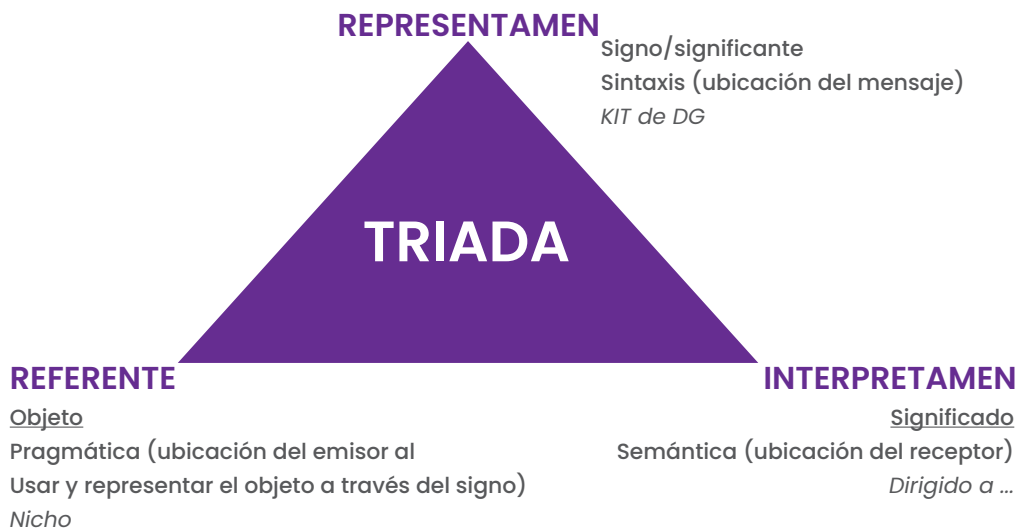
REPRESENTAMEN

Signo/significante
Sintaxis (ubicación del mensaje)
*KIT de DG*

TRIADA

REFERENTE

Objeto
Pragmática (ubicación del emisor al
Usar y representar el objeto a través del signo)
*Nicho*

INTERPRETAMEN

Significado
Semántica (ubicación del receptor)
*Dirigido a …*